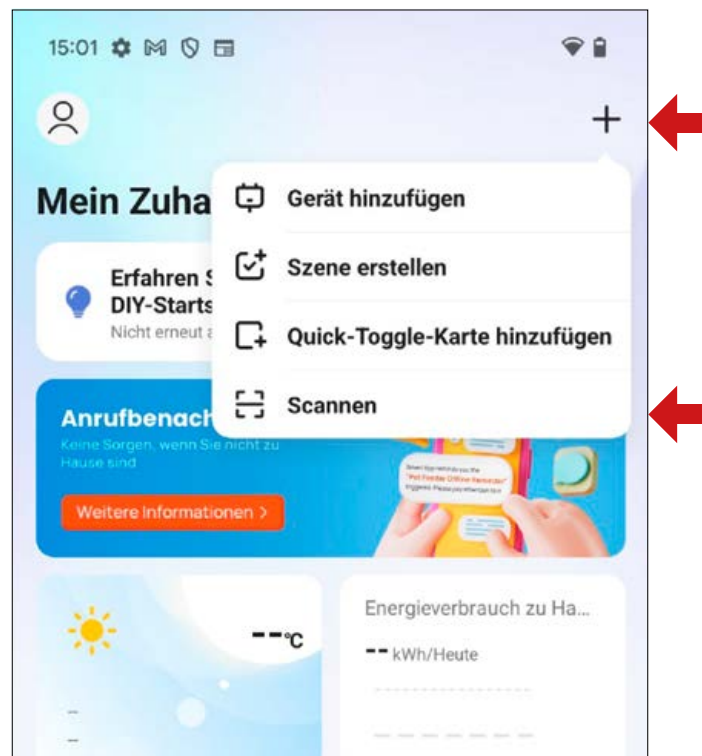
15:01

+

Mein Zuha

Gerät hinzufügen

Szene erstellen

Quick-Toggle-Karte hinzufügen

Scannen

Erfahren S
DIY-Starts
Nicht erneut a

Anrufbenach
Keine Sorgen, wenn Sie nicht zu Hause sind

Weitere Informationen >

Smart App reminds you the "Pet Feeder Offline Reminder" triggered. Please pay attention to it

--°C

-
-

Energieverbrauch zu Ha...

-- kWh/Heute